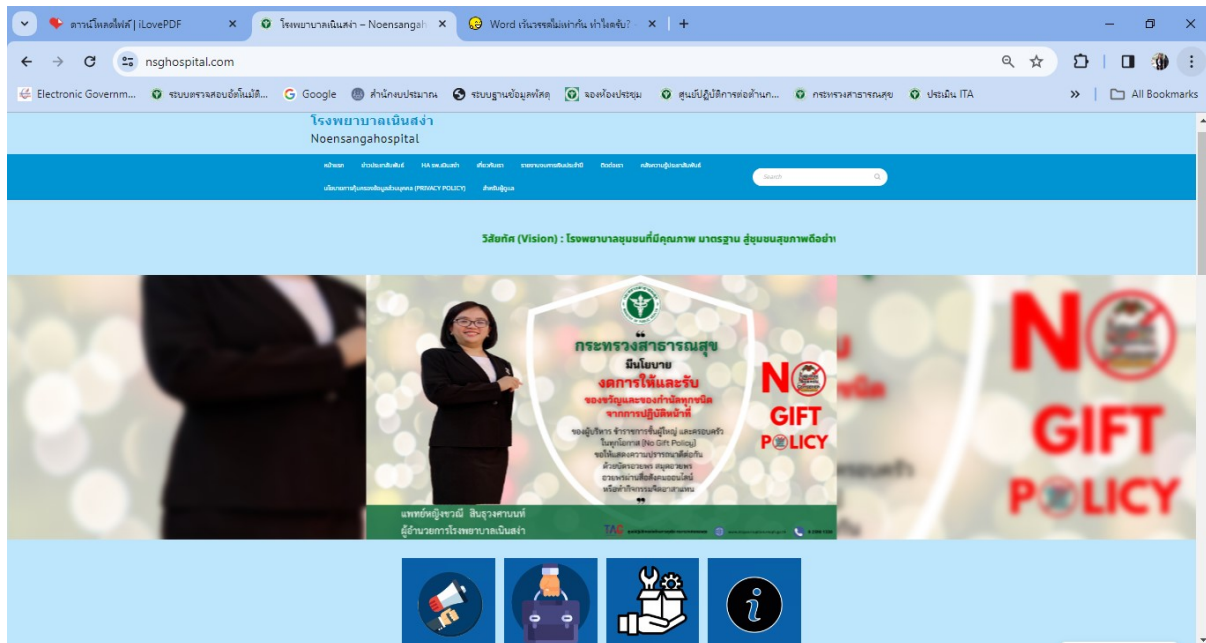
ดาวน์โหลดไฟล์ | iLovePDF ×
โรงพยาบาลเนินสง่า – Noensangah ×
Word เว้นวรรคไม่เท่ากัน ทำไงครับ? ×
+

nsghospital.com

Electronic Governm... ระบบตรวจสอบอัตโนมัติ... Google สำนักงบประมาณ ระบบฐานข้อมูลพัสดุ จองห้องประชุม ศูนย์ปฏิบัติการต่อต้าน... กระทรวงสาธารณสุข ประเมิน ITA » All Bookmarks

โรงพยาบาลเนินสง่า
Noensangahospital

หน้าแรก ข่าวประชาสัมพันธ์ HA รพ.เนินสง่า เกี่ยวกับเรา รายงานผลการดำเนินงานประจำปี ติดต่อเรา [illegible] นโยบายการคุ้มครองข้อมูลส่วนบุคคล (PRIVACY POLICY) สำหรับผู้ดูแล

Search

วิสัยทัศน์ (Vision) : โรงพยาบาลชุมชนที่มีคุณภาพ มาตรฐาน สู่ชุมชนสุขภาพดีอย่า

กระทรวงสาธารณสุข
มีนโยบาย
งดการให้และรับ
ของขวัญและของกำนัลทุกชนิด
จากการปฏิบัติหน้าที่

ขอผู้บริหาร ข้าราชการชั้นผู้ใหญ่ และครอบครัว ในทุกโอกาส (No Gift Policy) ขอให้แสดงความปรารถนาดีต่อกัน ด้วยบัตรอวยพร สมุดอวยพร อวยพรผ่านสื่อสังคมออนไลน์ หรือทำกิจกรรมจิตอาสาแทน

NO GIFT POLICY

แพทย์หญิงชวนี สินธุวงศานนท์
ผู้อำนวยการโรงพยาบาลเนินสง่า

NO GIFT POLICY